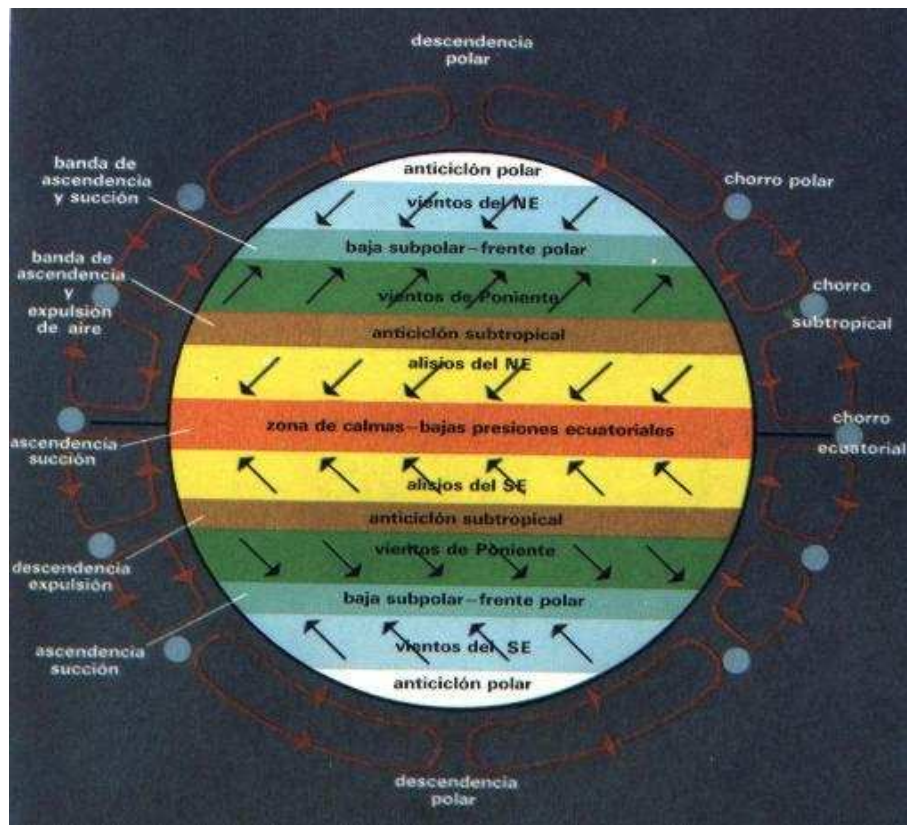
descendencia polar

banda de ascendencia y succión

banda de ascendencia y expulsión de aire

ascendencia succión

descendencia expulsión

ascendencia succión

chorro polar

chorro subtropical

chorro ecuatorial

anticiclón polar

vientos del NE

baja subpolar–frente polar

vientos de Poniente

anticiclón subtropical

alisios del NE

zona de calmas–bajas presiones ecuatoriales

alisios del SE

anticiclón subtropical

vientos de Poniente

baja subpolar–frente polar

vientos del SE

anticiclón polar

descendencia polar